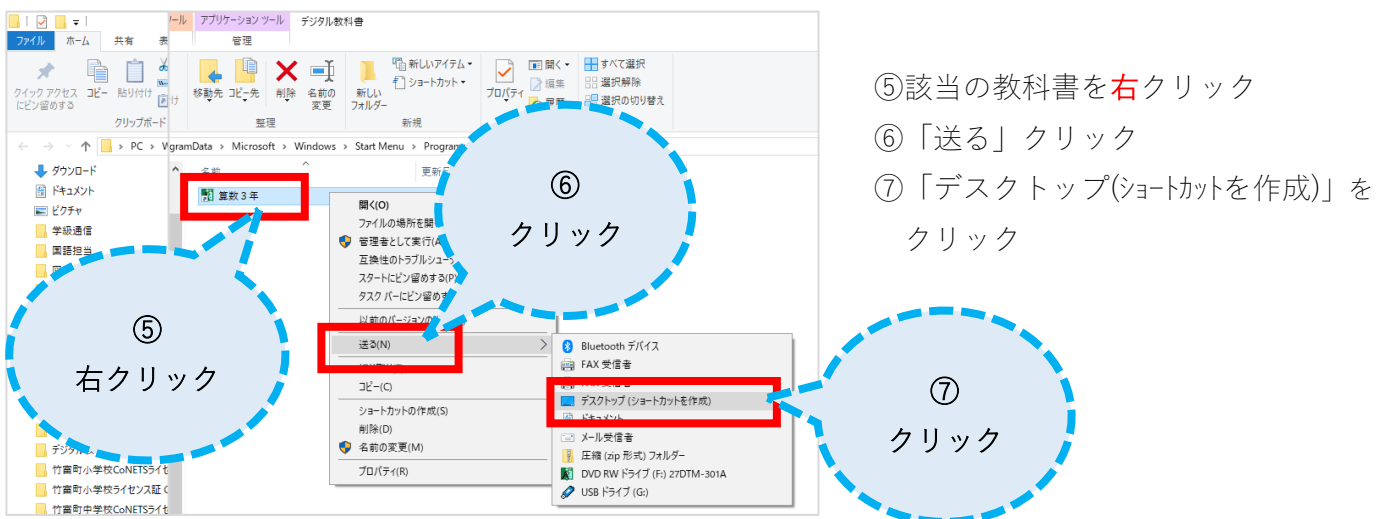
ツール アプリケーション ツール デジタル教科書
ファイル ホーム 共有 表 管理
クイック アクセスにピン留めする コピー 貼り付け クリップボード
移動先 コピー先 削除 名前の変更 整理
新しいフォルダー 新しいアイテム ショートカット 新規
プロパティ 開く 編集 履歴
すべて選択 選択解除 選択の切り替え
PC › ogramData › Microsoft › Windows › Start Menu › Program
名前 更新
ダウンロード
ドキュメント
ピクチャ
学級通信
国語担当
デジタル
竹富町小学校CoNETSライセ
竹富町小学校ライセンス証 C
竹富町中学校CoNETSライセ
算数３年
開く(O)
ファイルの場所を開
管理者として実行(A
互換性のトラブルシュー
スタートにピン留めする(P)
タスク バーにピン留めする
以前のバージョンの
送る(N)
コピー(C)
ショートカットの作成(S)
削除(D)
名前の変更(M)
プロパティ(R)
Bluetooth デバイス
FAX 受信者
デスクトップ (ショートカットを作成)
ドキュメント
メール受信者
圧縮 (zip 形式) フォルダー
DVD RW ドライブ (F:) 27DTM-301A
USB ドライブ (G:)
⑤
右クリック
⑥
クリック
⑦
クリック

⑤該当の教科書を右クリック
⑥「送る」クリック
⑦「デスクトップ(ショートカットを作成)」をクリック